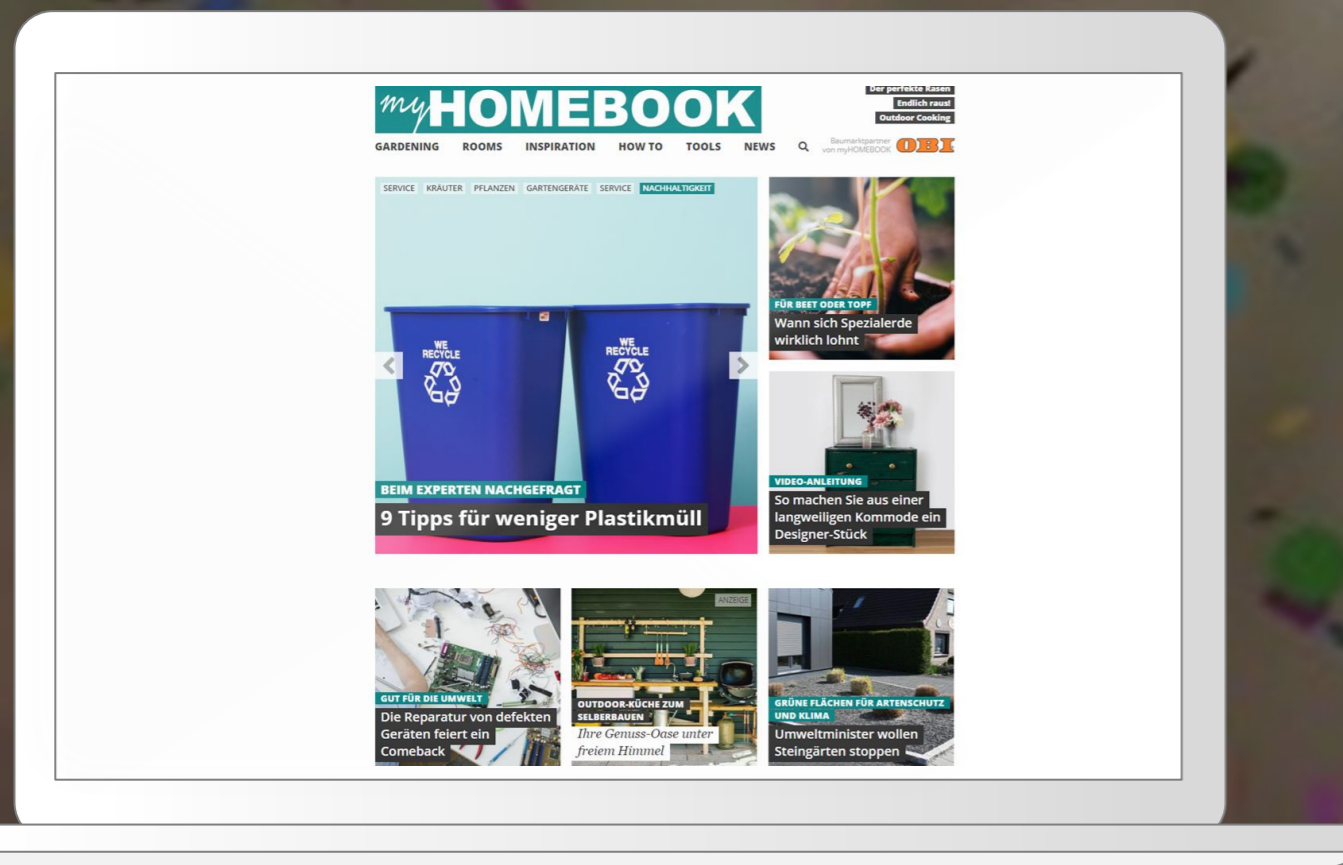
myHOMEBOOK

Der perfekte Rasen
Endlich raus!
Outdoor Cooking

GARDENING ROOMS INSPIRATION HOW TO TOOLS NEWS

Baumarktpartner von myHOMEBOOK OBI

SERVICE KRÄUTER PFLANZEN GARTENGERÄTE SERVICE NACHHALTIGKEIT

WE RECYCLE
WE RECYCLE

BEIM EXPERTEN NACHGEFRAGT
9 Tipps für weniger Plastikmüll

FÜR BEET ODER TOPF
Wann sich Spezialerde wirklich lohnt

VIDEO-ANLEITUNG
So machen Sie aus einer langweiligen Kommode ein Designer-Stück

GUT FÜR DIE UMWELT
Die Reparatur von defekten Geräten feiert ein Comeback

ANZEIGE
OUTDOOR-KÜCHE ZUM SELBERBAUEN
Ihre Genuss-Oase unter freiem Himmel

GRÜNE FLÄCHEN FÜR ARTENSCHUTZ UND KLIMA
Umweltminister wollen Steingärten stoppen